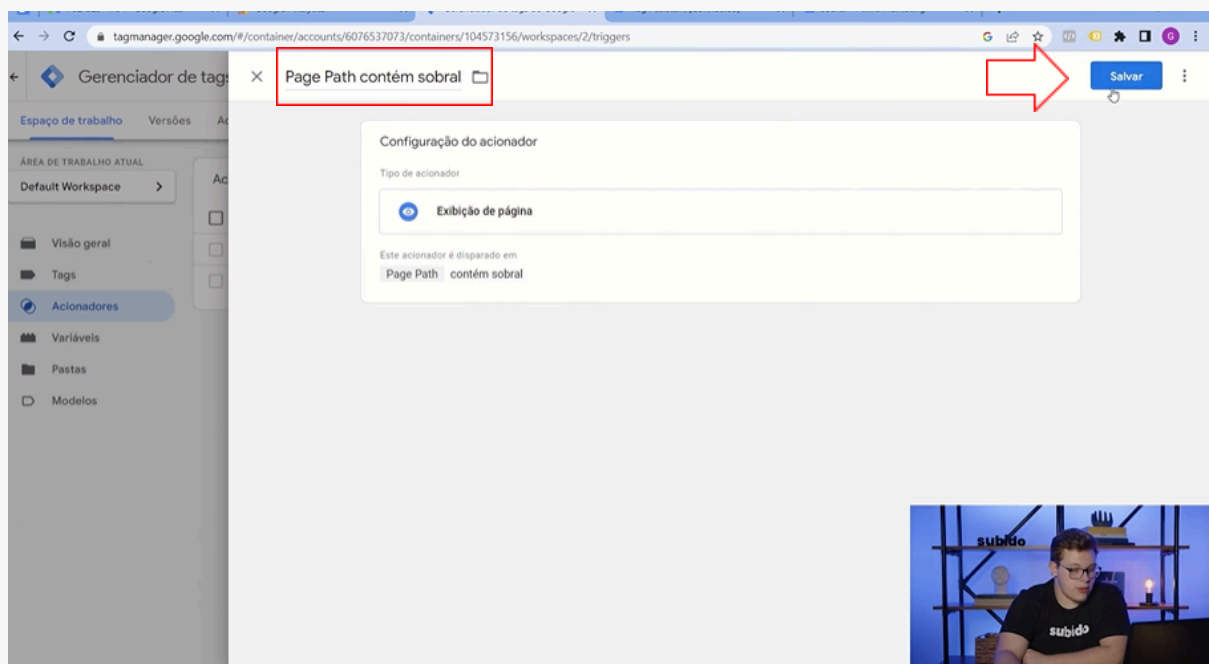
tagmanager.google.com/#/container/accounts/6076537073/containers/104573156/workspaces/2/triggers

Gerenciador de tags

Espaço de trabalho Versões Ad

ÁREA DE TRABALHO ATUAL
Default Workspace

Visão geral
Tags
Acionadores
Variáveis
Pastas
Modelos

Ac

Page Path contém sobral

Salvar

Configuração do acionador

Tipo de acionador

Exibição de página

Este acionador é disparado em
Page Path contém sobral

subido

subido